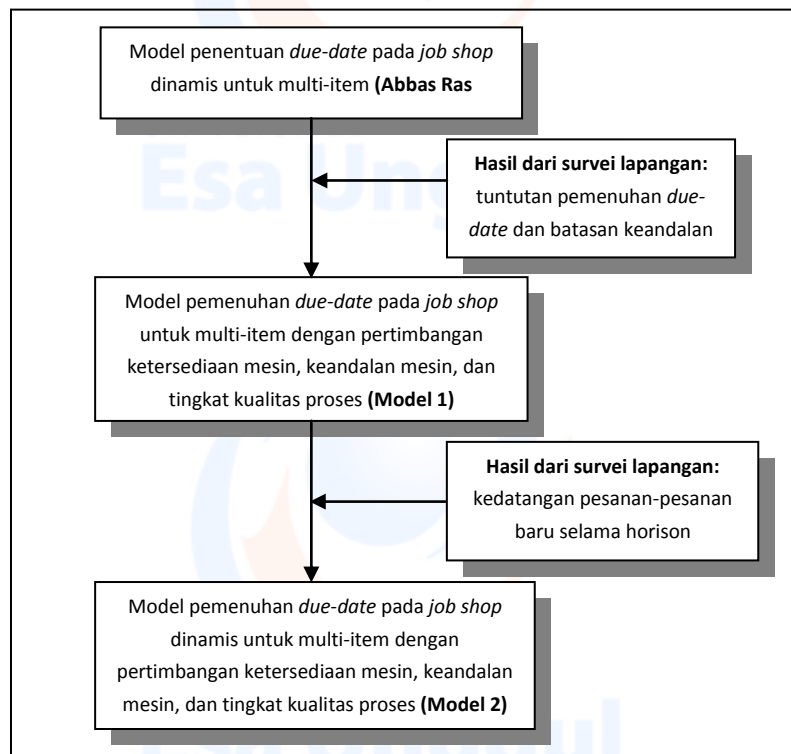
Model penentuan due-date pada job shop dinamis untuk multi-item (Abbas Ras

Hasil dari survei lapangan: tuntutan pemenuhan due-date dan batasan keandalan

Model pemenuhan due-date pada job shop untuk multi-item dengan pertimbangan ketersediaan mesin, keandalan mesin, dan tingkat kualitas proses (Model 1)

Hasil dari survei lapangan: kedatangan pesanan-pesanan baru selama horison

Model pemenuhan due-date pada job shop dinamis untuk multi-item dengan pertimbangan ketersediaan mesin, keandalan mesin, dan tingkat kualitas proses (Model 2)